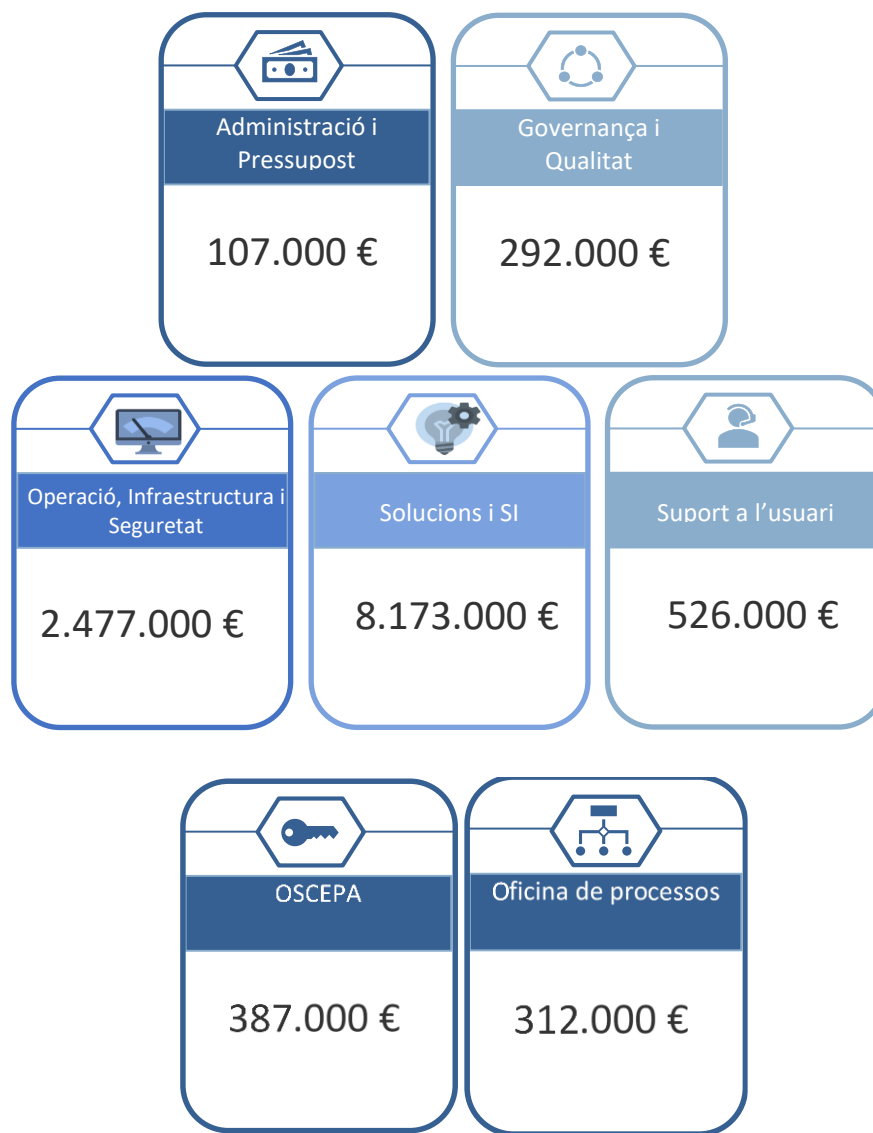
Administració i Pressupost

107.000 €

Governança i Qualitat

292.000 €

Operació, Infraestructura i Seguretat

2.477.000 €

Solucions i SI

8.173.000 €

Suport a l'usuari

526.000 €

OSCEPA

387.000 €

Oficina de processos

312.000 €